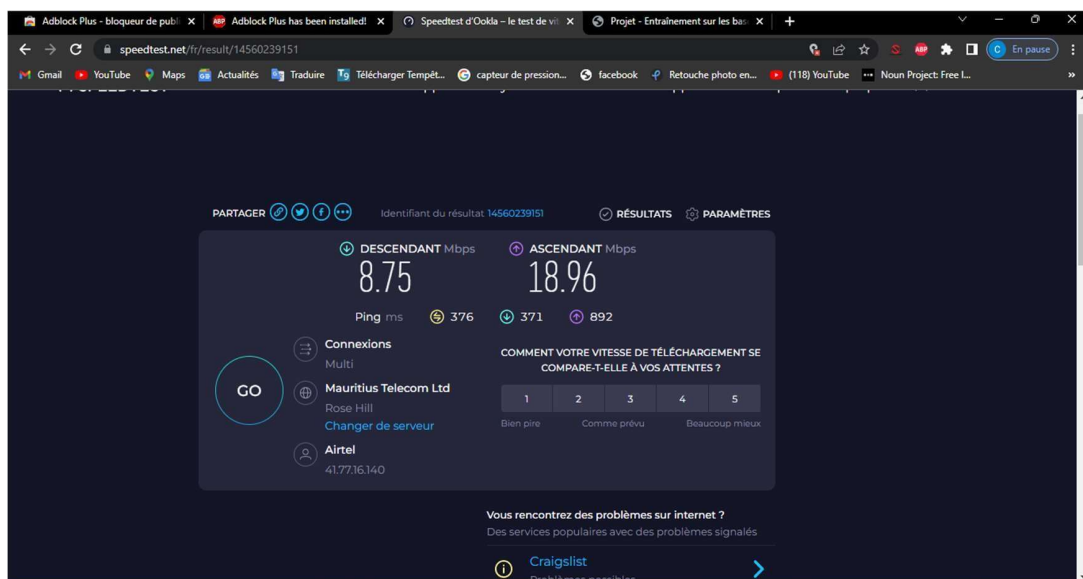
Adblock Plus - bloqueur de publ ×
Adblock Plus has been installed! ×
Speedtest d'Ookla – le test de vi ×
Projet - Entraînement sur les bas ×
+

speedtest.net/fr/result/14560239151

En pause

Gmail YouTube Maps Actualités Traduire Télécharger Tempêt... capteur de pression... facebook Retouche photo en... (118) YouTube Noun Project: Free I...

PARTAGER

Identifiant du résultat 14560239151

RÉSULTATS PARAMÈTRES

DESCENDANT Mbps
8.75

ASCENDANT Mbps
18.96

Ping ms 376 371 892

GO

Connexions
Multi

Mauritius Telecom Ltd
Rose Hill
Changer de serveur

Airtel
41.77.16.140

COMMENT VOTRE VITESSE DE TÉLÉCHARGEMENT SE COMPARE-T-ELLE À VOS ATTENTES ?

| 1 | 2 | 3 | 4 | 5 |
|---|---|---|---|---|

Bien pire Comme prévu Beaucoup mieux

Vous rencontrez des problèmes sur internet ?
Des services populaires avec des problèmes signalés

Craigslist
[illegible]